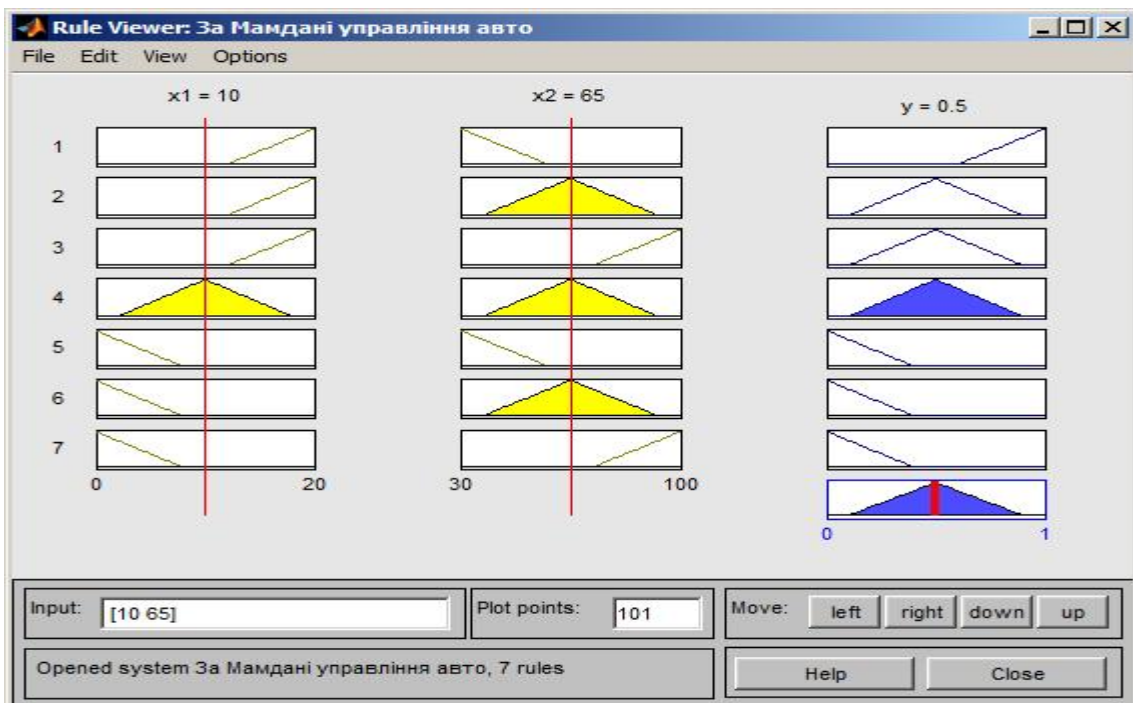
Rule Viewer: За Мамдані управління авто

File Edit View Options

x1 = 10

x2 = 65

y = 0.5

1
2
3
4
5
6
7

0

20

30

100

0

1

Input: [10 65]

Plot points: 101

Move: left right down up

Opened system За Мамдані управління авто, 7 rules

Help

Close